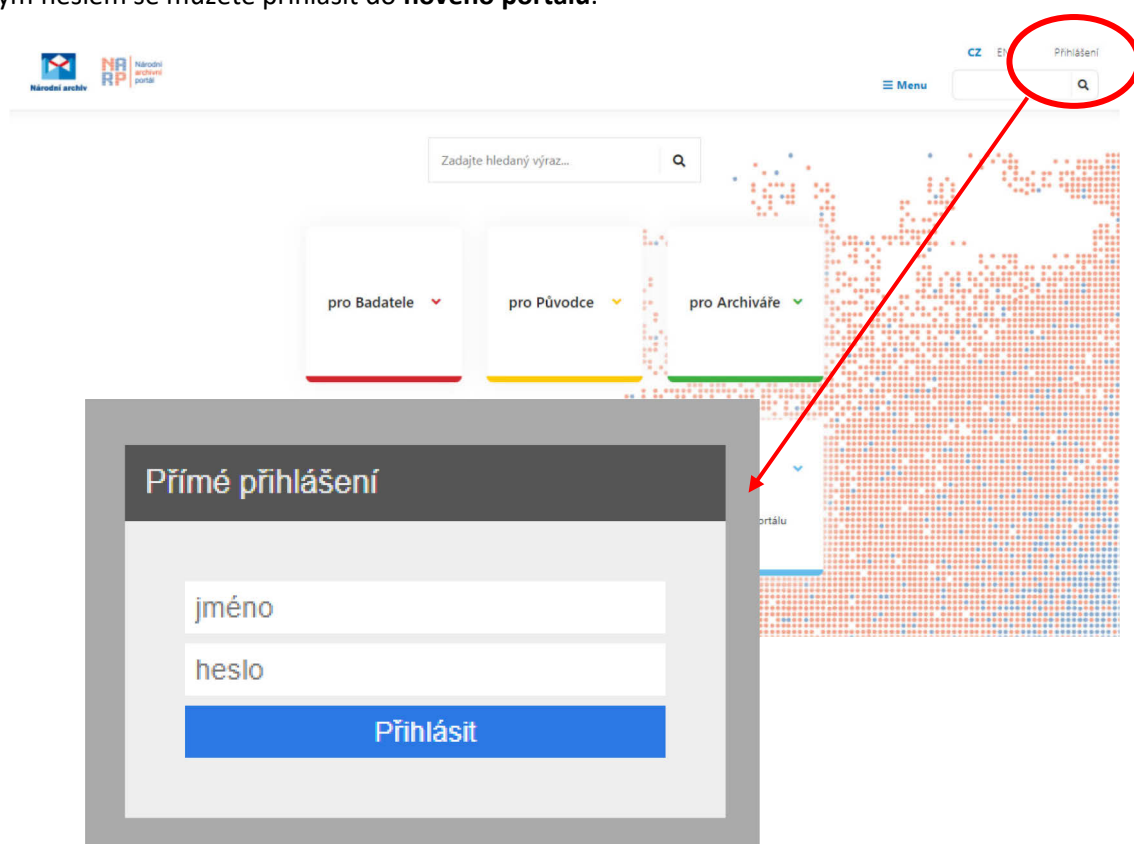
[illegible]ým heslem se můžete přihlásit do **nového portálu**.

Národní archiv

NA RP Národní archivní portál

CZ EN Přihlášení

☰ Menu

Zadajte hledaný výraz...

pro Badatele

pro Původce

pro Archiváře

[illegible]ortálu

Přímé přihlášení

jméno

heslo

Přihlásit